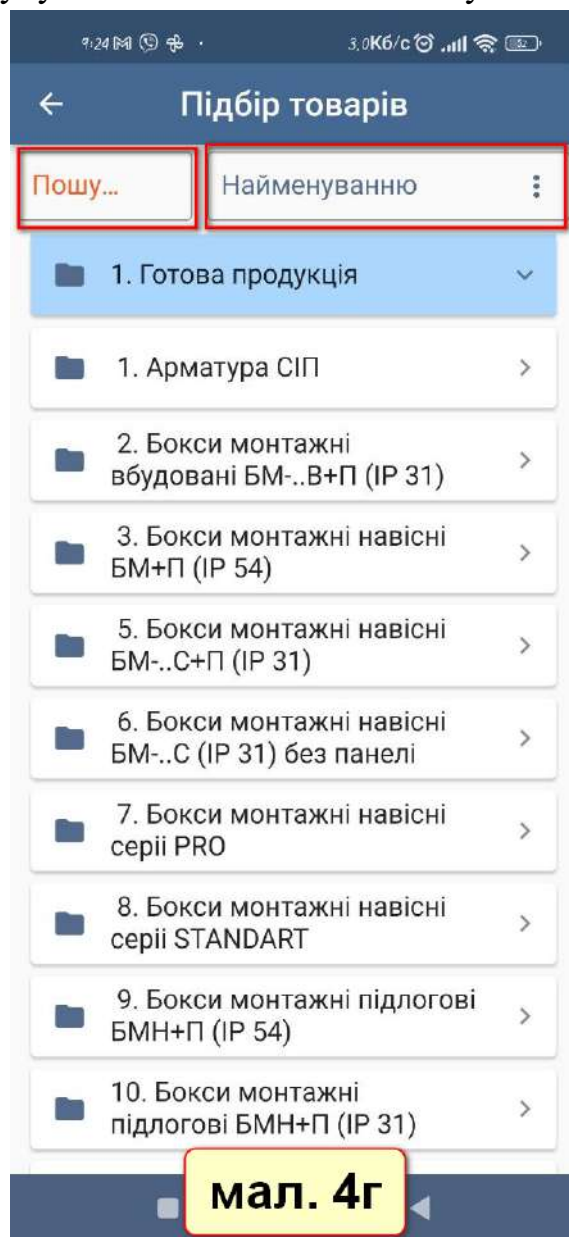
9:24 3,0Кб/с

Підбір товарів

Пошу...

Найменуванню

1. Готова продукція

1. Арматура СІП

2. Бокси монтажні вбудовані БМ-..В+П (IP 31)

3. Бокси монтажні навісні БМ+П (IP 54)

5. Бокси монтажні навісні БМ-..С+П (IP 31)

6. Бокси монтажні навісні БМ-..С (IP 31) без панелі

7. Бокси монтажні навісні серіі PRO

8. Бокси монтажні навісні серіі STANDART

9. Бокси монтажні підлогові БМН+П (IP 54)

10. Бокси монтажні підлогові БМН+П (IP 31)

мал. 4г